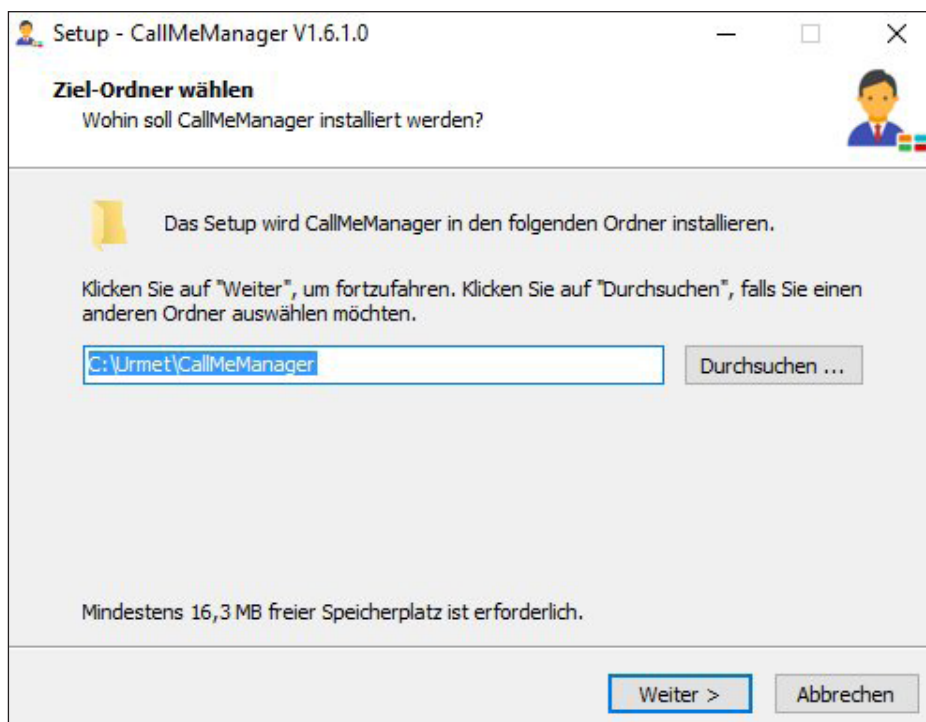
Setup - CallMeManager V1.6.1.0

Ziel-Ordner wählen
Wohin soll CallMeManager installiert werden?

Das Setup wird CallMeManager in den folgenden Ordner installieren.

Klicken Sie auf "Weiter", um fortzufahren. Klicken Sie auf "Durchsuchen", falls Sie einen anderen Ordner auswählen möchten.

C:\Urmet\CallMeManager

Durchsuchen ...

Mindestens 16,3 MB freier Speicherplatz ist erforderlich.

Weiter >

Abbrechen